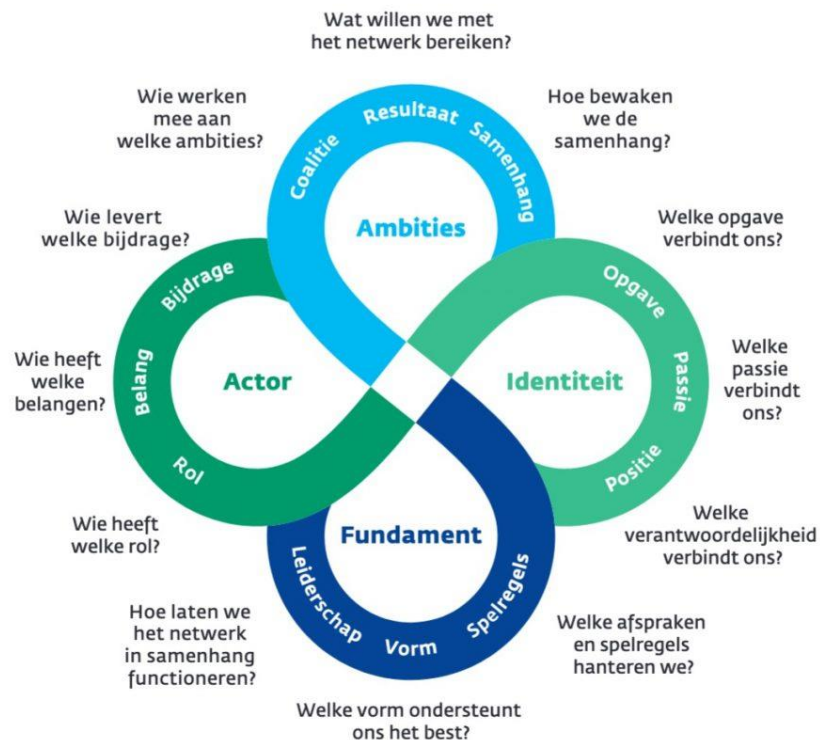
Wat willen we met het netwerk bereiken?

Wie werken mee aan welke ambities?

Hoe bewaken we de samenhang?

Resultaat
Coalitie
Samenhang
Ambities

Wie levert welke bijdrage?

Welke opgave verbindt ons?

Bijdrage
Belang
Actor
Rol

Opgave
Passie
Identiteit
Positie

Wie heeft welke belangen?

Welke passie verbindt ons?

Wie heeft welke rol?

Welke verantwoordelijkheid verbindt ons?

Fundament
Leiderschap
Vorm
Spelregels

Hoe laten we het netwerk in samenhang functioneren?

Welke afspraken en spelregels hanteren we?

Welke vorm ondersteunt ons het best?